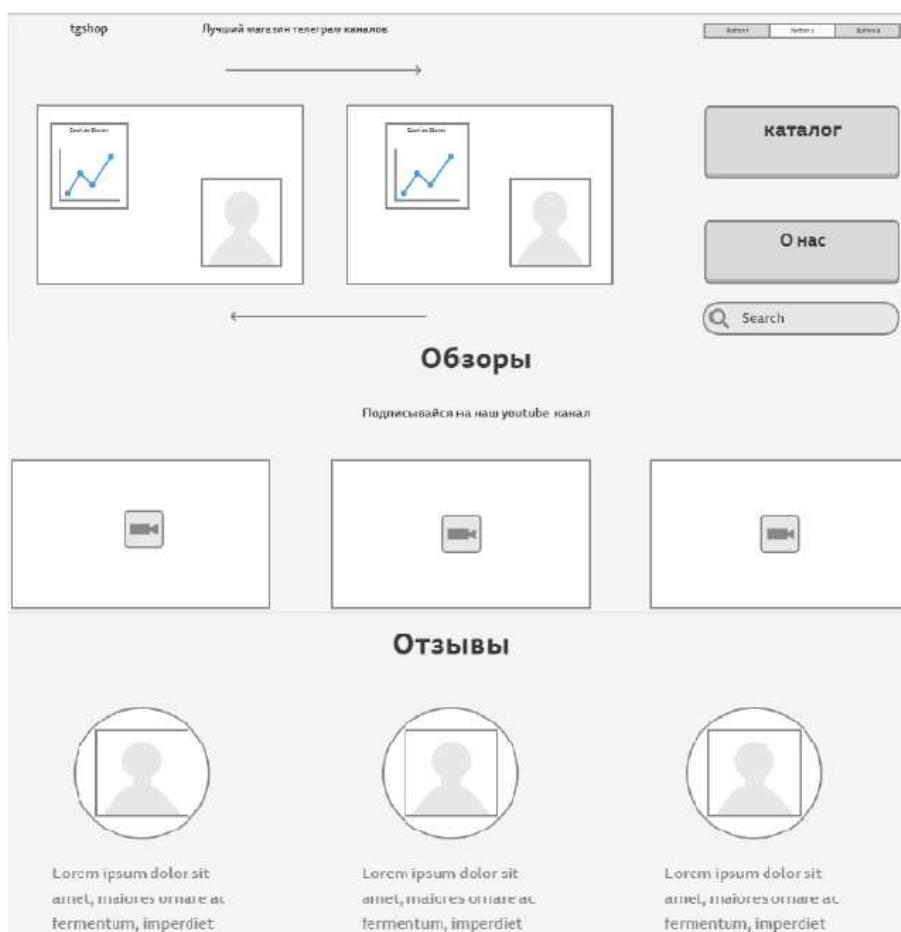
tgshop

Лучший магазин телеграм каналов

| Button | Button | Button |
|---|---|---|

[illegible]

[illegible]

каталог

О нас

Search

Обзоры

Подписывайся на наш youtube канал

Отзывы

Lorem ipsum dolor sit amet, maiores ornare ac fermentum, imperdiet

Lorem ipsum dolor sit amet, maiores ornare ac fermentum, imperdiet

Lorem ipsum dolor sit amet, maiores ornare ac fermentum, imperdiet